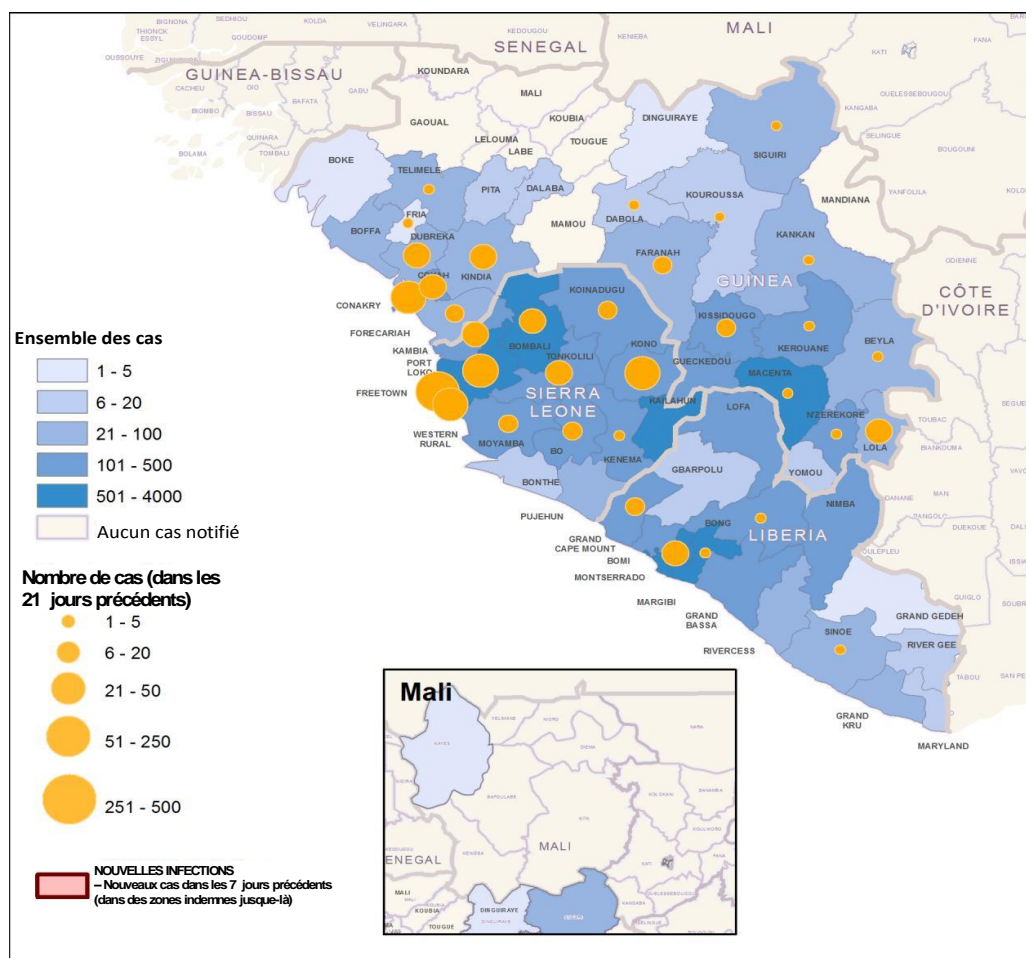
MALI
SENEGAL
GUINEA-BISSAU
BIGNONA
SEDHIOU
KOLDA
VELINGARA
KEDOUGOU
KENIEBA
KATI
FANA
THIONCK ESSYL
GOUDOMP
OUSSOUYE
CACHEU
OIO
BAFATA
GABU
KOUNDARA
MALI
BIOMBO
BISSAU
GAOUAL
KOUBIA
DINGUIRAYE
QUELESSEBOUGOU
KANGABA
QUINARA
TOMBALI
BOLAMA
LELOUMA
LABE
TOUGUE
SELINGUE
BOUGOUNI
BOKE
TELIMELE
PITA
DALABA
SIGUIRI
KOUROUSSA
YANFOLILA
KOLO
MANDIANA
FRIA
BOFFA
DUBREKA
MAMOU
DABOLA
FARANAH
KANKAN
KINDIA
COYAH
GUINEA
CONAKRY
KOINADUGU
ODIENNE
CÔTE D'IVOIRE
FORECARIAH
KISSIDOUGOU
KAMBIA
BOMBALI
KONO
KEROUANE
BEYLA
PORT LOKO
TONKOLILI
GUECKEDOU
FREETOWN
SIERRA LEONE
MACENTA
KAILAHUN
LOFA
TOUBAC
WESTERN RURAL
MOYAMBA
N'ZEREKORE
BIANKOUMA
BO
KENEMA
LOLA
GBARPOLU
YOMOU
BONTHE
PUJEHUN
NIMBA
DANANE
MAN
BONG
GRAND CAPE MOUNT
LIBERIA
BOMI
MONTSERRADO
DUEKOUE
MARGIBI
GRAND BASSA
GRAND GEDEH
GUIGLO
SINOE
RIVER GEE
RIVERCESS
TABOU
SAN PE
GRAND KRU
MARYLAND

Ensemble des cas
1 - 5
6 - 20
21 - 100
101 - 500
501 - 4000
Aucun cas notifié

Nombre de cas (dans les 21 jours précédents)
1 - 5
6 - 20
21 - 50
51 - 250
251 - 500

NOUVELLES INFECTIONS – Nouveaux cas dans les 7 jours précédents (dans des zones indemnes jusque-là)

Mali
KAYES
MALI
ENEGAL
MALI
KOUBIA
DINGUIRAYE
TOUGUE